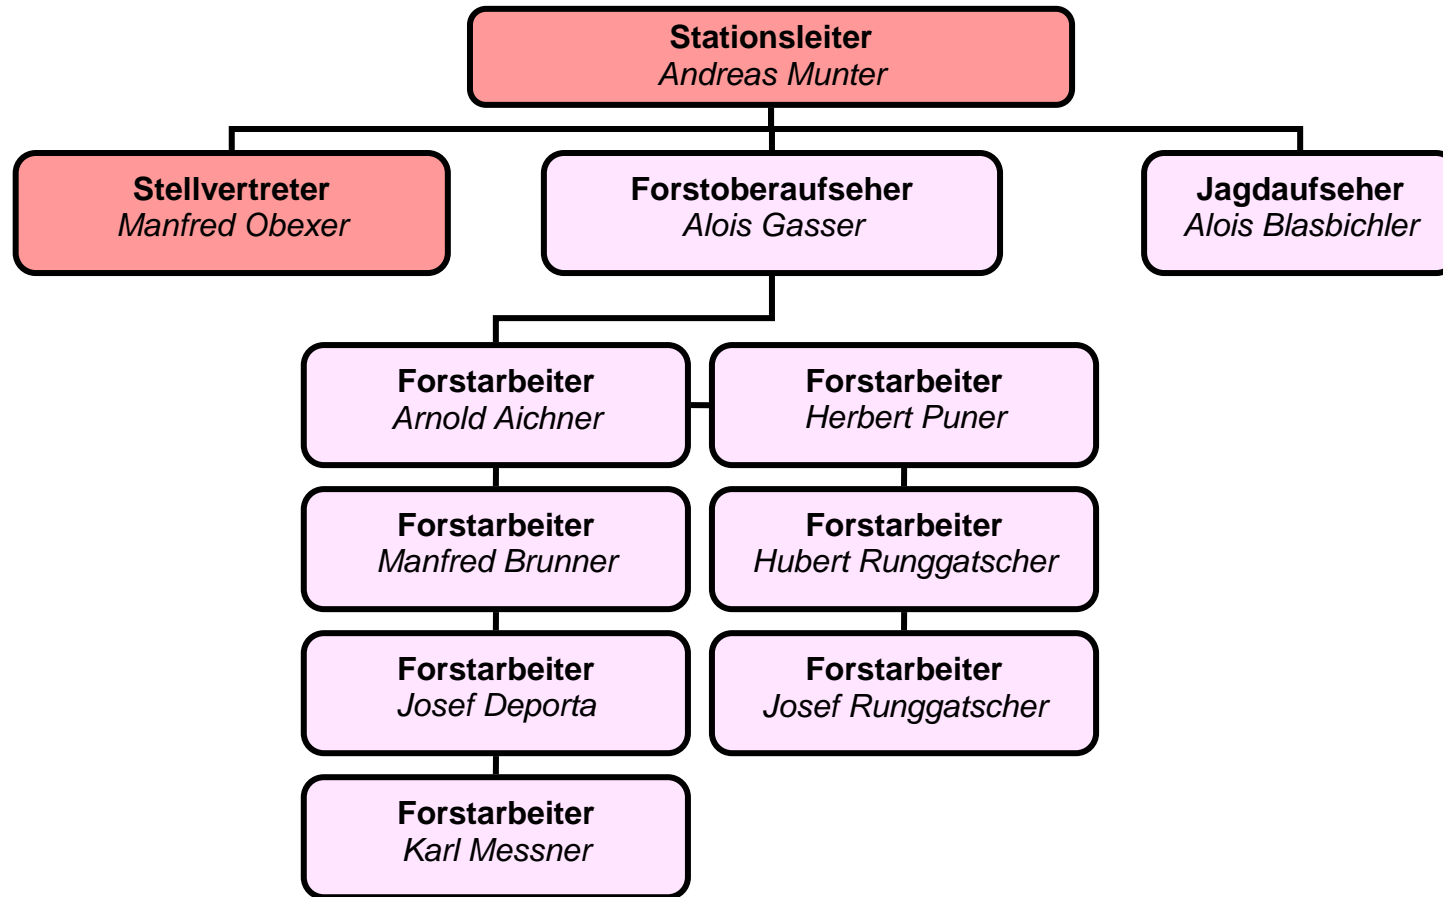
Stationsleiter
Andreas Munter

Stellvertreter
Manfred Obexer

Forstoberaufseher
Alois Gasser

Jagdaufseher
Alois Blasbichler

Forstarbeiter
Arnold Aichner

Forstarbeiter
Manfred Brunner

Forstarbeiter
Josef Deporta

Forstarbeiter
Karl Messner

Forstarbeiter
Herbert Puner

Forstarbeiter
Hubert Runggatscher

Forstarbeiter
Josef Runggatscher